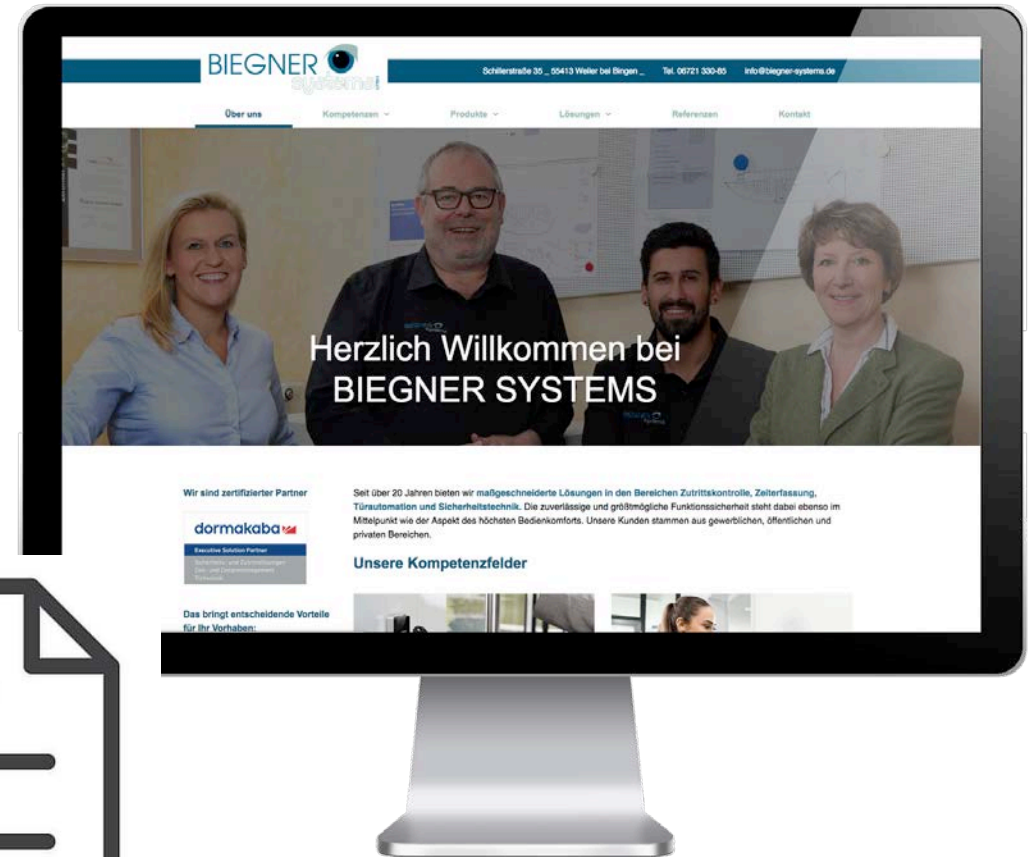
BIEGNER systems

Schillerstraße 35 _ 55413 Weiler bei Bingen _ Tel. 06721 330-85 info@biegner-systems.de

Über uns Kompetenzen Produkte Lösungen Referenzen Kontakt

Herzlich Willkommen bei BIEGNER SYSTEMS

Wir sind zertifizierter Partner

dormakaba

Executive Solution Partner

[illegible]

Das bringt entscheidende Vorteile für Ihr Vorhaben:

Seit über 20 Jahren bieten wir maßgeschneiderte Lösungen in den Bereichen Zutrittskontrolle, Zeiterfassung, Türautomation und Sicherheitstechnik. Die zuverlässige und größtmögliche Funktionssicherheit steht dabei ebenso im Mittelpunkt wie der Aspekt des höchsten Bedienkomforts. Unsere Kunden stammen aus gewerblichen, öffentlichen und privaten Bereichen.

Unsere Kompetenzfelder